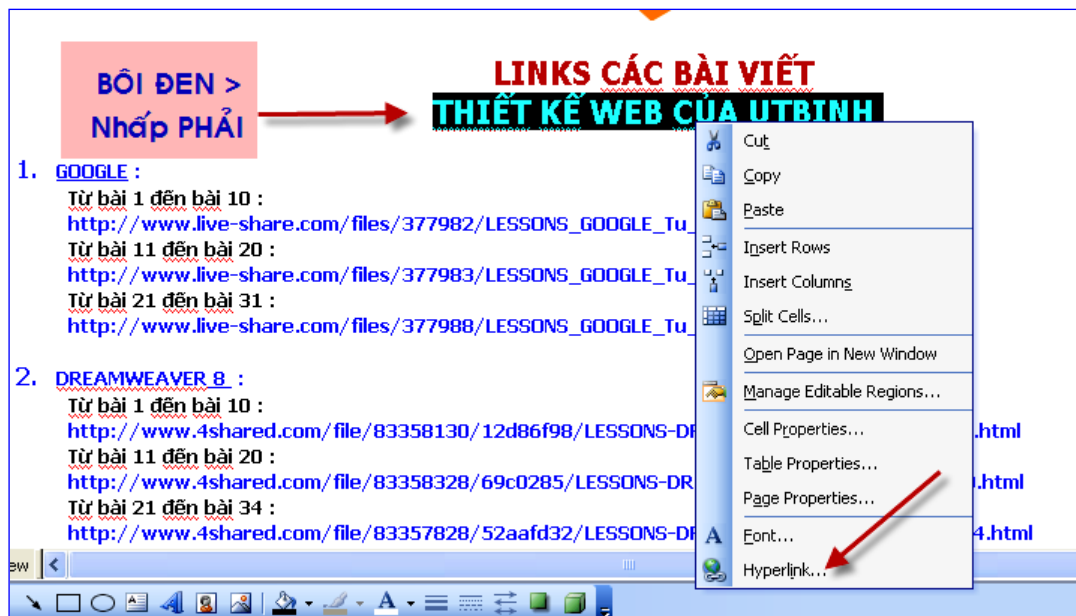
BÔI ĐEN > Nhấp PHẢI

LINKS CÁC BÀI VIẾT
THIẾT KẾ WEB CỦA UTBINH

1. GOOGLE :
Từ bài 1 đến bài 10 :
http://www.live-share.com/files/377982/LESSONS_GOOGLE_Tu_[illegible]
Từ bài 11 đến bài 20 :
http://www.live-share.com/files/377983/LESSONS_GOOGLE_Tu_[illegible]
Từ bài 21 đến bài 31 :
http://www.live-share.com/files/377988/LESSONS_GOOGLE_Tu_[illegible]

2. DREAMWEAVER 8 :
Từ bài 1 đến bài 10 :
http://www.4shared.com/file/83358130/12d86f98/LESSONS-DR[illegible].html
Từ bài 11 đến bài 20 :
http://www.4shared.com/file/83358328/69c0285/LESSONS-DR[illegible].html
Từ bài 21 đến bài 34 :
http://www.4shared.com/file/83357828/52aafd32/LESSONS-DR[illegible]4.html

Cut
Copy
Paste
Insert Rows
Insert Columns
Split Cells...
Open Page in New Window
Manage Editable Regions...
Cell Properties...
Table Properties...
Page Properties...
Font...
Hyperlink...

ew